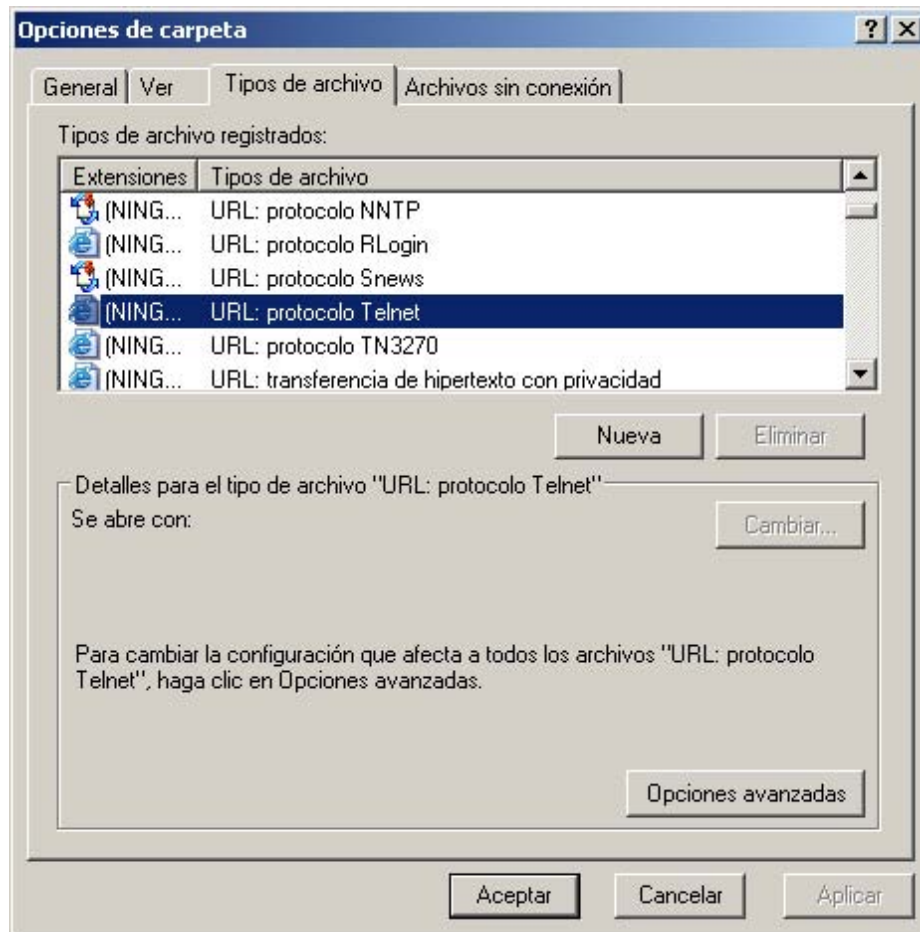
Opciones de carpeta

? X

General | Ver | Tipos de archivo | Archivos sin conexión

Tipos de archivo registrados:

| Extensiones | Tipos de archivo |
|---|---|
| (NING... | URL: protocolo NNTP |
| (NING... | URL: protocolo RLogin |
| (NING... | URL: protocolo Snews |
| (NING... | URL: protocolo Telnet |
| (NING... | URL: protocolo TN3270 |
| (NING... | URL: transferencia de hipertexto con privacidad |

Nueva | Eliminar

Detalles para el tipo de archivo "URL: protocolo Telnet"

Se abre con:

Cambiar...

Para cambiar la configuración que afecta a todos los archivos "URL: protocolo Telnet", haga clic en Opciones avanzadas.

Opciones avanzadas

Aceptar | Cancelar | Aplicar